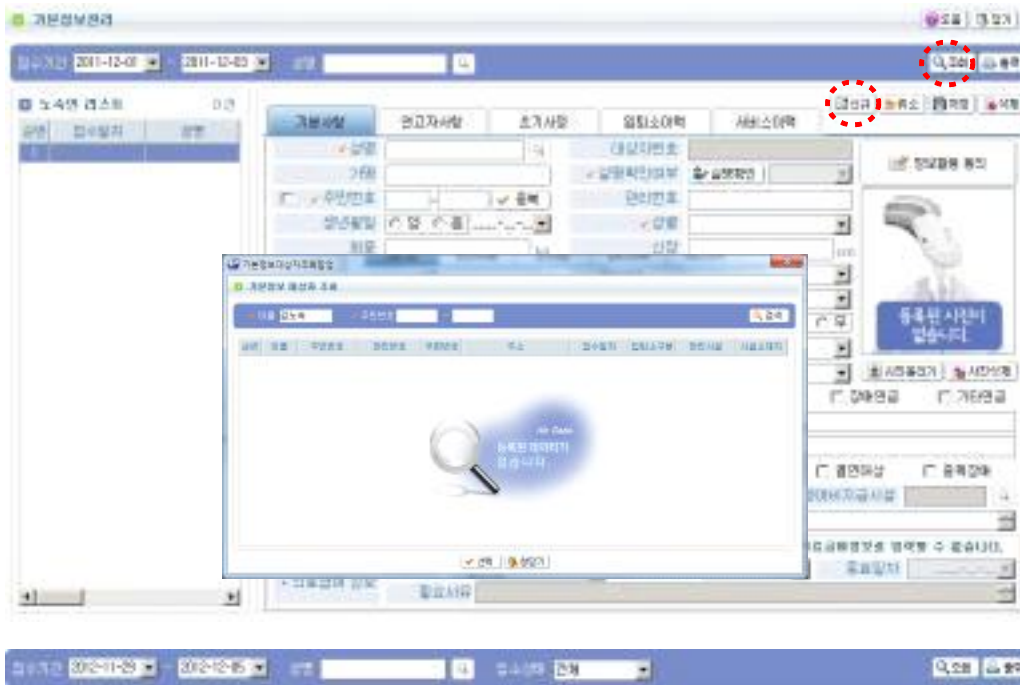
기본정보관리

도움 | 닫기

접수기간 2011-12-01 ~ 2011-12-03 성명

조회 | 출력

노숙인 리스트 0건

순번 | 접수일자 | 성명

신규 | 취소 | 저장 | 삭제

기본사항 | 연고자사항 | 초기사항 | 입퇴소이력 | 서비스이력

성명 | 대상자번호
기관 | 실명확인여부 | 실명확인
주민번호 | 중복 | 관리번호
양음력 | 성별
신장

정보활용 동의

등록된 사진이 없습니다.

사진올리기 | 사진삭제

장애연금 | 기타연금

출연대상 | 중복장애

기본정보대상자조회팝업

기본정보 대상자 조회

이름 노숙 주민번호 ~ 검색

순번 | 성명 | 주민번호 | 관리번호 | 주민번호 | 주소 | 접수일자 | 입퇴소구분 | 현재시설 | 시설소재지

No Data
등록된 데이터가
없습니다

선택 | 닫기

종료일자

필요사유

접수기간 2012-11-29 ~ 2012-12-05 성명 접수상태 전체

조회 | 출력